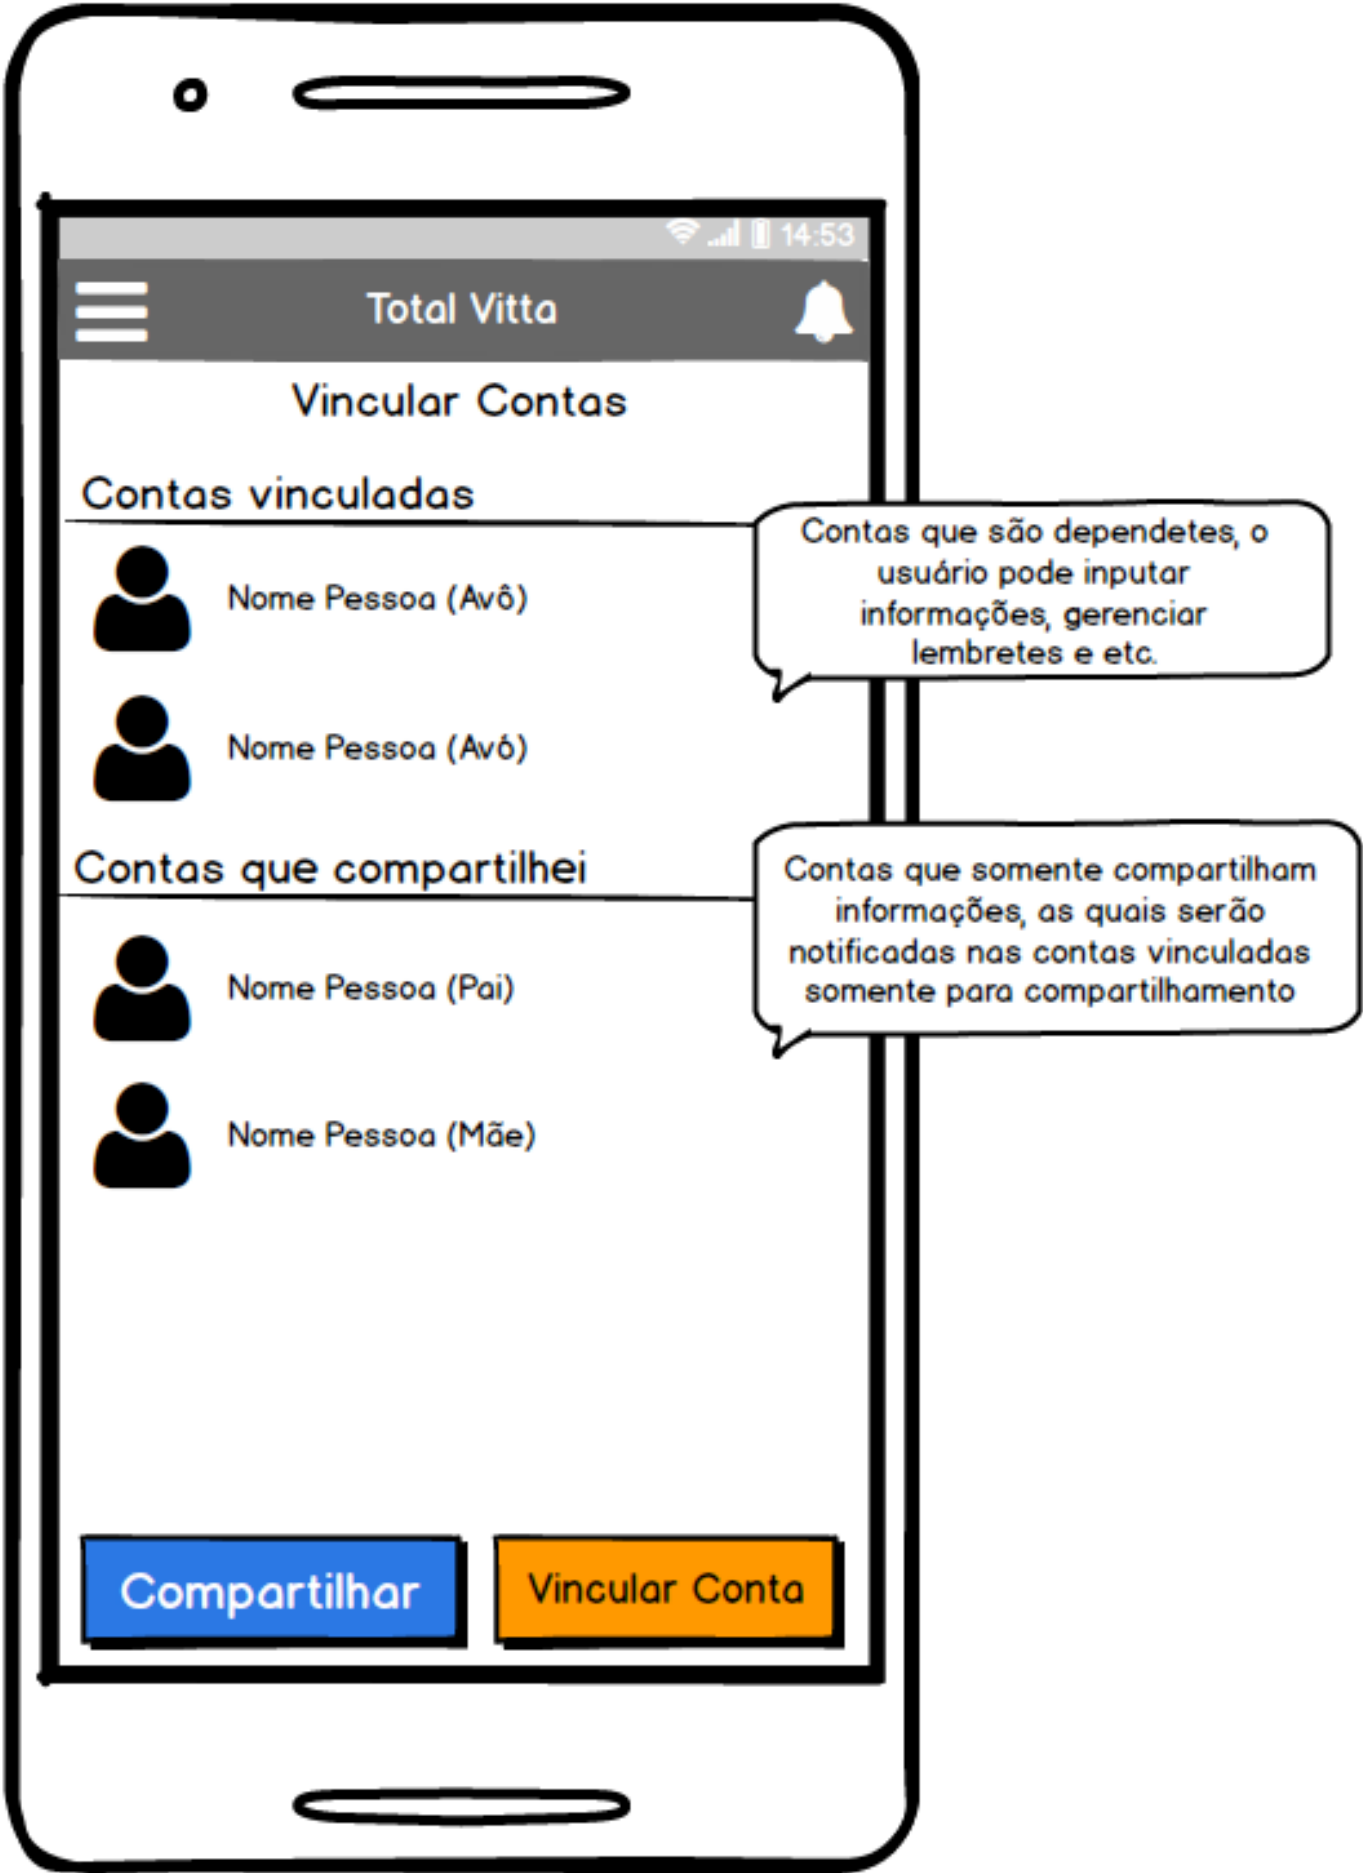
14:53

Total Vitta

Vincular Contas

Contas vinculadas

Nome Pessoa (Avô)

Nome Pessoa (Avó)

Contas que são dependetes, o usuário pode inputar informações, gerenciar lembretes e etc.

Contas que compartilhei

Nome Pessoa (Pai)

Nome Pessoa (Mãe)

Contas que somente compartilham informações, as quais serão notificadas nas contas vinculadas somente para compartilhamento

Compartilhar

Vincular Conta